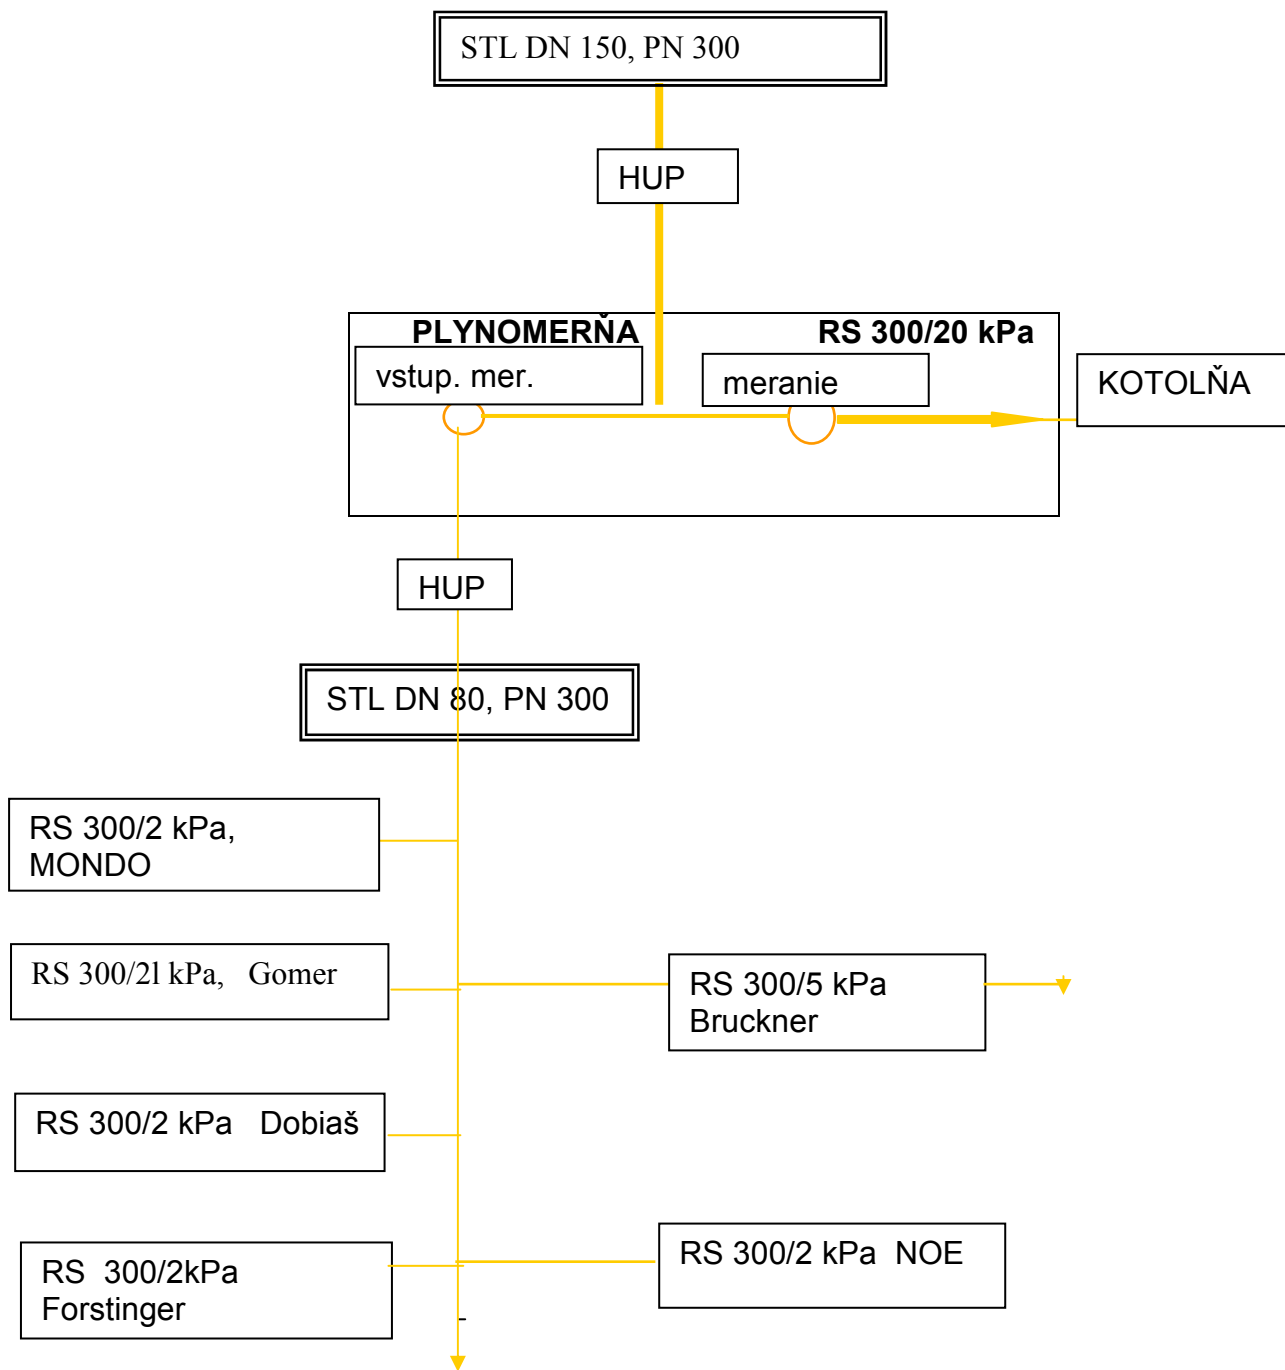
STL DN 150, PN 300

HUP

PLYNOMERŇA

RS 300/20 kPa

vstup. mer.

meranie

KOTOLŇA

HUP

STL DN 80, PN 300

RS 300/2 kPa, MONDO

RS 300/21 kPa, Gomer

RS 300/5 kPa Bruckner

RS 300/2 kPa Dobiaš

RS 300/2kPa Forstinger

RS 300/2 kPa NOE